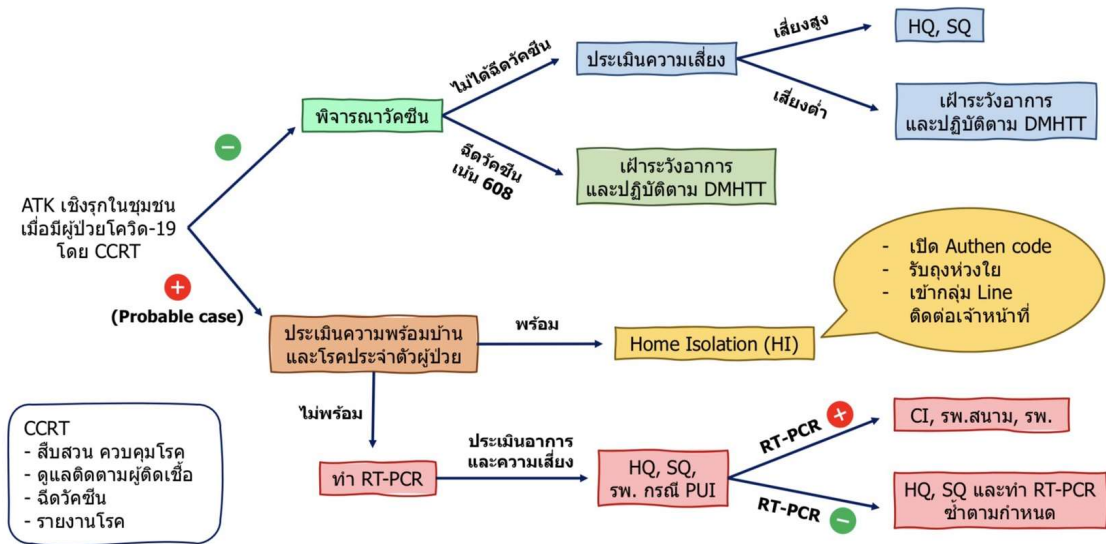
ATK เชิงรุกในชุมชน เมื่อมีผู้ป่วยโควิด-19 โดย CCRT

−

พิจารณาวัคซีน

ไม่ได้ฉีดวัคซีน

ประเมินความเสี่ยง

เสี่ยงสูง

HQ, SQ

เสี่ยงต่ำ

เฝ้าระวังอาการ และปฏิบัติตาม DMHTT

ฉีดวัคซีน เน้น 608

เฝ้าระวังอาการ และปฏิบัติตาม DMHTT

+

(Probable case)

ประเมินความพร้อมบ้าน และโรคประจำตัวผู้ป่วย

พร้อม

Home Isolation (HI)

- เปิด Authen code
- รับถุงห่วงใย
- เข้ากลุ่ม Line ติดต่อเจ้าหน้าที่

ไม่พร้อม

ทำ RT-PCR

ประเมินอาการ และความเสี่ยง

HQ, SQ, รพ. กรณี PUI

RT-PCR +

CI, รพ.สนาม, รพ.

RT-PCR −

HQ, SQ และทำ RT-PCR ซ้ำตามกำหนด

CCRT
- สืบสวน ควบคุมโรค
- ดูแลติดตามผู้ติดเชื้อ
- ฉีดวัคซีน
- รายงานโรค